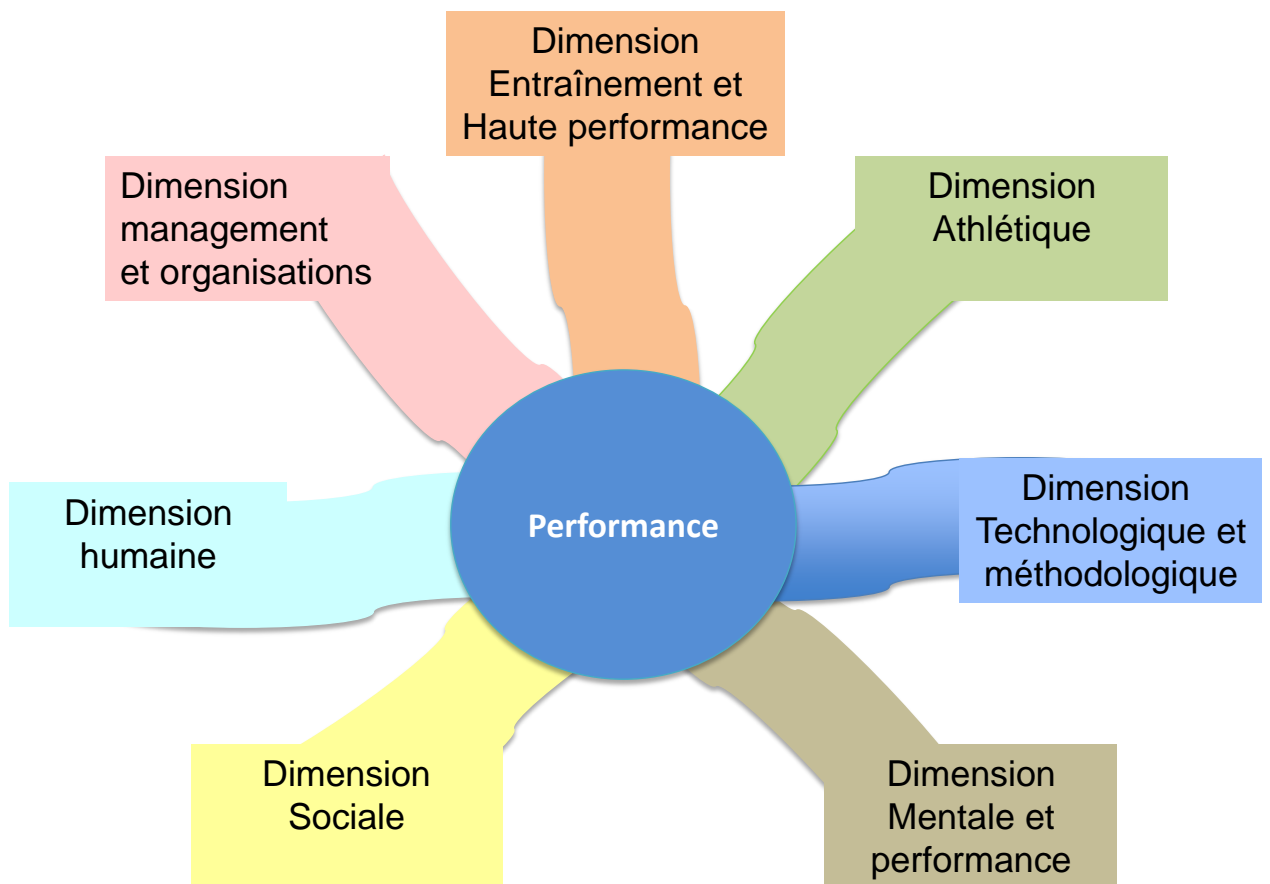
Dimension Entraînement et Haute performance

Dimension management et organisations

Dimension Athlétique

Dimension humaine

Performance

Dimension Technologique et méthodologique

Dimension Sociale

Dimension Mentale et performance